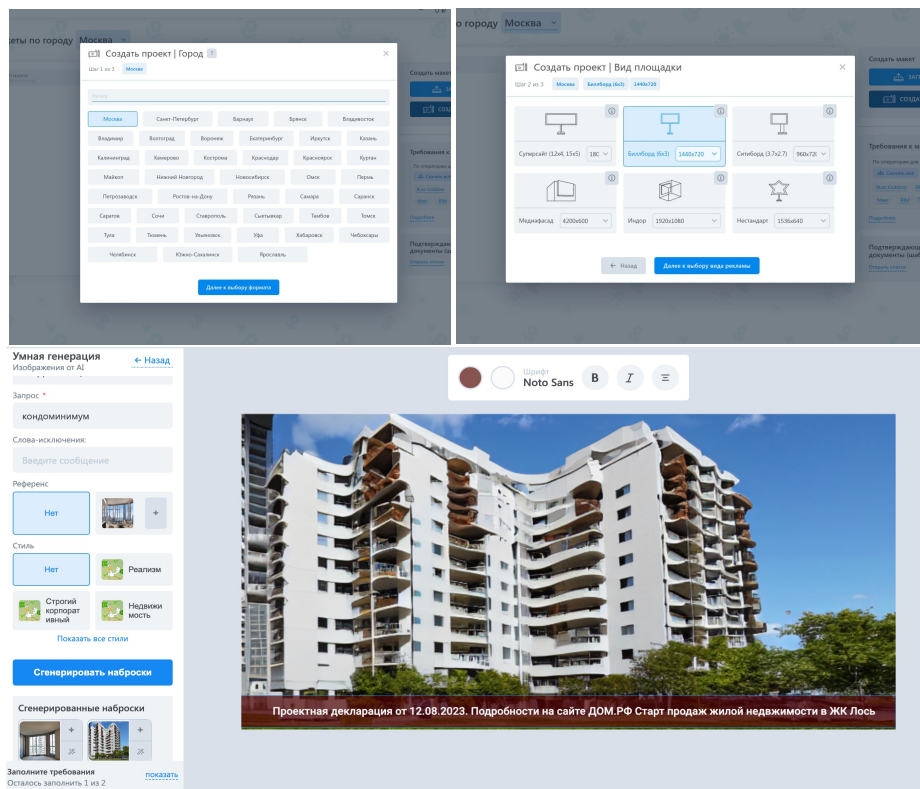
кеты по городу Москва

Создать проект | Город ?

Шаг 1 из 3 Москва

Поиск

| Москва | Санкт-Петербург | Барнаул | Брянск | Владивосток |
|---|---|---|---|---|
| Владимир | Волгоград | Воронеж | Екатеринбург | Иркутск | Казань |
| Калининград | Кемерово | Кострома | Краснодар | Красноярск | Курган |
| Майкоп | Нижний Новгород | Новосибирск | Омск | Пермь |
| Петрозаводск | Ростов-на-Дону | Рязань | Самара | Саранск |
| Саратов | Сочи | Ставрополь | Сыктывкар | Тамбов | Томск |
| Тула | Тюмень | Ульяновск | Уфа | Хабаровск | Чебоксары |
| Челябинск | Южно-Сахалинск | Ярославль | | |

Далее к выбору формата

Создать макет

Требования к

Подробнее

Подтверждающие документы

Открыть список

по городу Москва

Создать проект | Вид площадки

Шаг 2 из 3 Москва Билборд (6x3) 1440x720

Суперсайт (12x4, 15x5) 18С
Билборд (6x3) 1440x720
Ситиборд (3.7x2.7) 960x720
Медиафасад 4200x600
Индор 1920x1080
Нестандарт 1536x640

← Назад
Далее к выбору вида рекламы

Создать макет

Требования к

Подробнее

Подтверждающие документы

Открыть список

Умная генерация
Изображения от AI
← Назад

Запрос *
кондоминимум

Слова-исключения:
Введите сообщение

Референс
Нет
+

Стиль
Нет
Реализм
Строгий корпоративный
Недвижимость

Показать все стили

Сгенерировать наброски

Сгенерированные наброски

Заполните требования
Осталось заполнить 1 из 2
показать

Шрифт
Noto Sans
B I

Проектная декларация от 12.08.2023. Подробности на сайте ДОМ.РФ Старт продаж жилой недвижимости в ЖК Лось